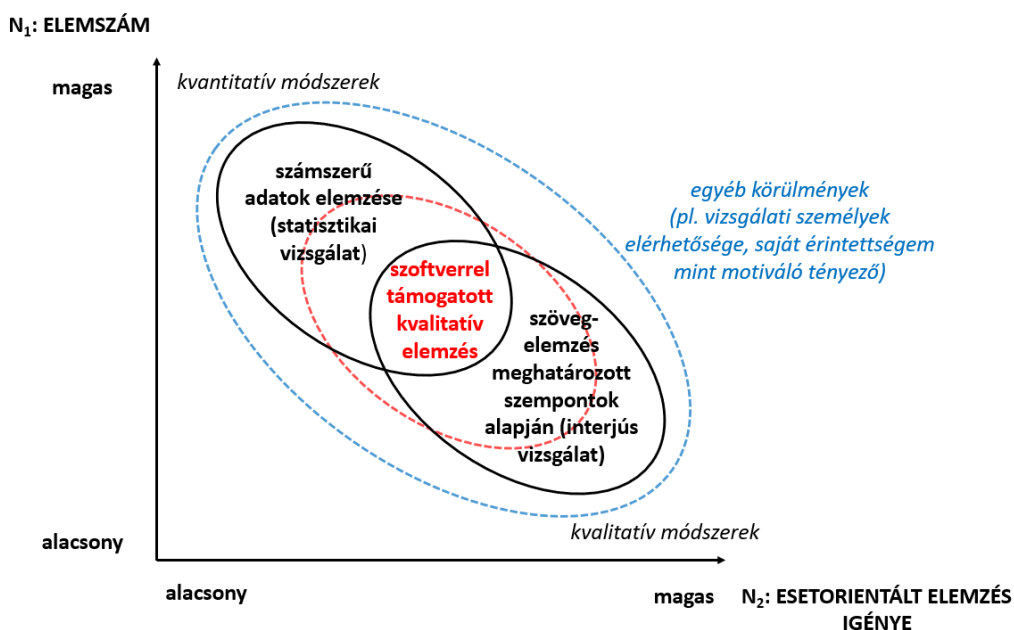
$N_1$: ELEMSZÁM

magas

kvantitatív módszerek

számszerű adatok elemzése (statisztikai vizsgálat)

egyéb körülmények (pl. vizsgálati személyek elérhetősége, saját érintettségem mint motiváló tényező)

szoftverrel támogatott kvalitatív elemzés

szöveg-elemzés meghatározott szempontok alapján (interjús vizsgálat)

kvalitatív módszerek

alacsony

alacsony

magas

$N_2$: ESETORIENTÁLT ELEMZÉS IGÉNYE